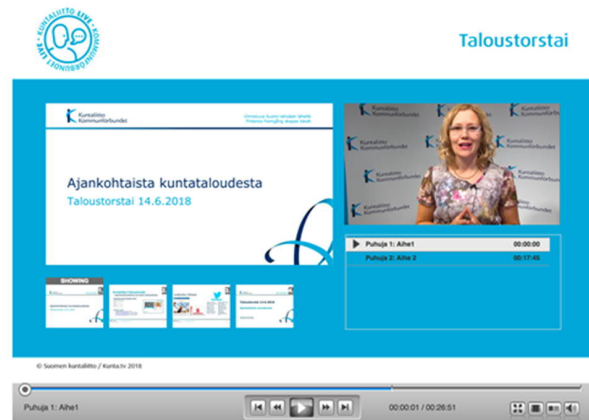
KUNTALIITTO LIVE KOMMUNFÖRBUNDET LIVE

Taloustorstai

Kuntaliitto Kommunförbundet

Vahvempaa Suomi alkaen alhaalta
Förbättra Finlands välfärd nerifrån

Ajankohtaista kuntataloudesta
Taloustorstai 14.6.2018

SHOWING

Kuntaliitto Kommunförbundet

| | |
|---|---|
| Puhuja 1: Aihe1 | 00:00:00 |
| Puhuja 2: Aihe 2 | 00:17:45 |

© Suomen kuntaliitto / Kunta.tv 2018

Puhuja 1: Aihe1

00:00:01 / 00:26:51